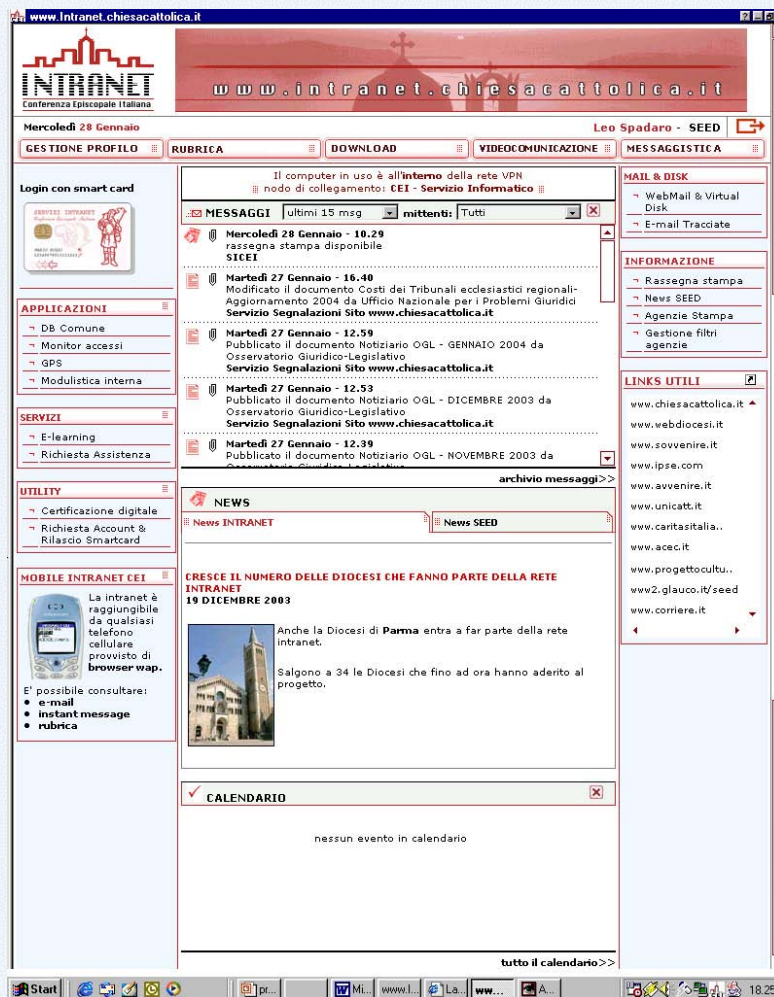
www.Intranet.chiesacattolica.it

INTRANET
Conferenza Episcopale Italiana

www.intranet.chiesacattolica.it

Mercoledì 28 Gennaio

Leo Spadaro - SEED

GESTIONE PROFILO | RUBRICA | DOWNLOAD | VIDEOCOMUNICAZIONE | MESSAGGISTICA

Login con smart card

SERVIZI INTRANET

APPLICAZIONI
DB Comune
Monitor accessi
GPS
Modulistica interna

SERVIZI
E-learning
Richiesta Assistenza

UTILITY
Certificazione digitale
Richiesta Account & Rilascio Smartcard

MOBILE INTRANET CEI
La intranet è raggiungibile da qualsiasi telefono cellulare provvisto di browser wap.
E' possibile consultare:
• e-mail
• instant message
• rubrica

Il computer in uso è all'interno della rete VPN
nodo di collegamento: CEI - Servizio Informatico

MESSAGGI ultimi 15 msg mittenti: Tutti

Mercoledì 28 Gennaio - 10.29
rassegna stampa disponibile
SICEI

Martedì 27 Gennaio - 16.40
Modificato il documento Costi dei Tribunali ecclesiastici regionali- Aggiornamento 2004 da Ufficio Nazionale per i Problemi Giuridici
Servizio Segnalazioni Sito www.chiesacattolica.it

Martedì 27 Gennaio - 12.59
Pubblicato il documento Notiziario OGL - GENNAIO 2004 da Osservatorio Giuridico-Legislativo
Servizio Segnalazioni Sito www.chiesacattolica.it

Martedì 27 Gennaio - 12.53
Pubblicato il documento Notiziario OGL - DICEMBRE 2003 da Osservatorio Giuridico-Legislativo
Servizio Segnalazioni Sito www.chiesacattolica.it

Martedì 27 Gennaio - 12.39
Pubblicato il documento Notiziario OGL - NOVEMBRE 2003 da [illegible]

archivio messaggi>>

NEWS
News INTRANET | News SEED

CRESCE IL NUMERO DELLE DIOCESI CHE FANNO PARTE DELLA RETE INTRANET
19 DICEMBRE 2003

Anche la Diocesi di Parma entra a far parte della rete intranet.

Salgono a 34 le Diocesi che fino ad ora hanno aderito al progetto.

CALENDARIO

nessun evento in calendario

tutto il calendario>>

MAIL & DISK
WebMail & Virtual Disk
E-mail Tracciate

INFORMAZIONE
Rassegna stampa
News SEED
Agenzie Stampa
Gestione filtri agenzie

LINKS UTILI
www.chiesacattolica.it
www.webdiocesi.it
www.sovvenire.it
www.ipse.com
www.avvenire.it
www.unicatt.it
www.caritasitalia..
www.acec.it
www.progettocultu..
www2.glauco.it/seed
www.corriere.it

Start | pr... | Mi... | www.I... | La... | ww... | A... | 18.25